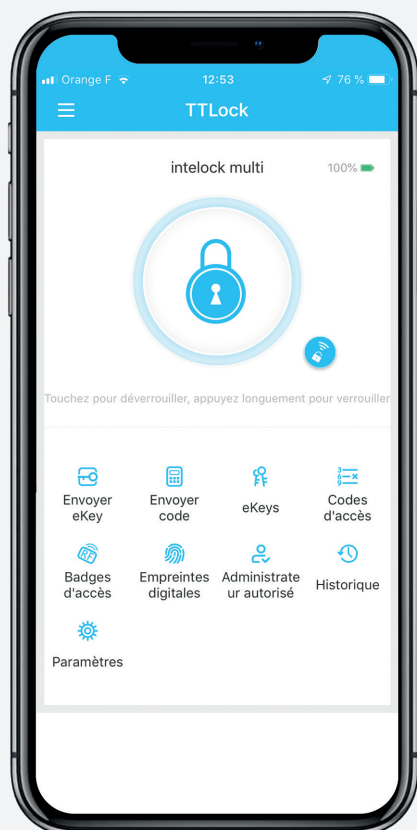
Orange F 12:53 76 %

TTLock

intelock multi 100%

Touchez pour déverrouiller, appuyez longuement pour verrouiller

Envoyer eKey

Envoyer code

eKeys

Codes d'accès

Badges d'accès

Empreintes digitales

Administrateur autorisé

Historique

Paramètres